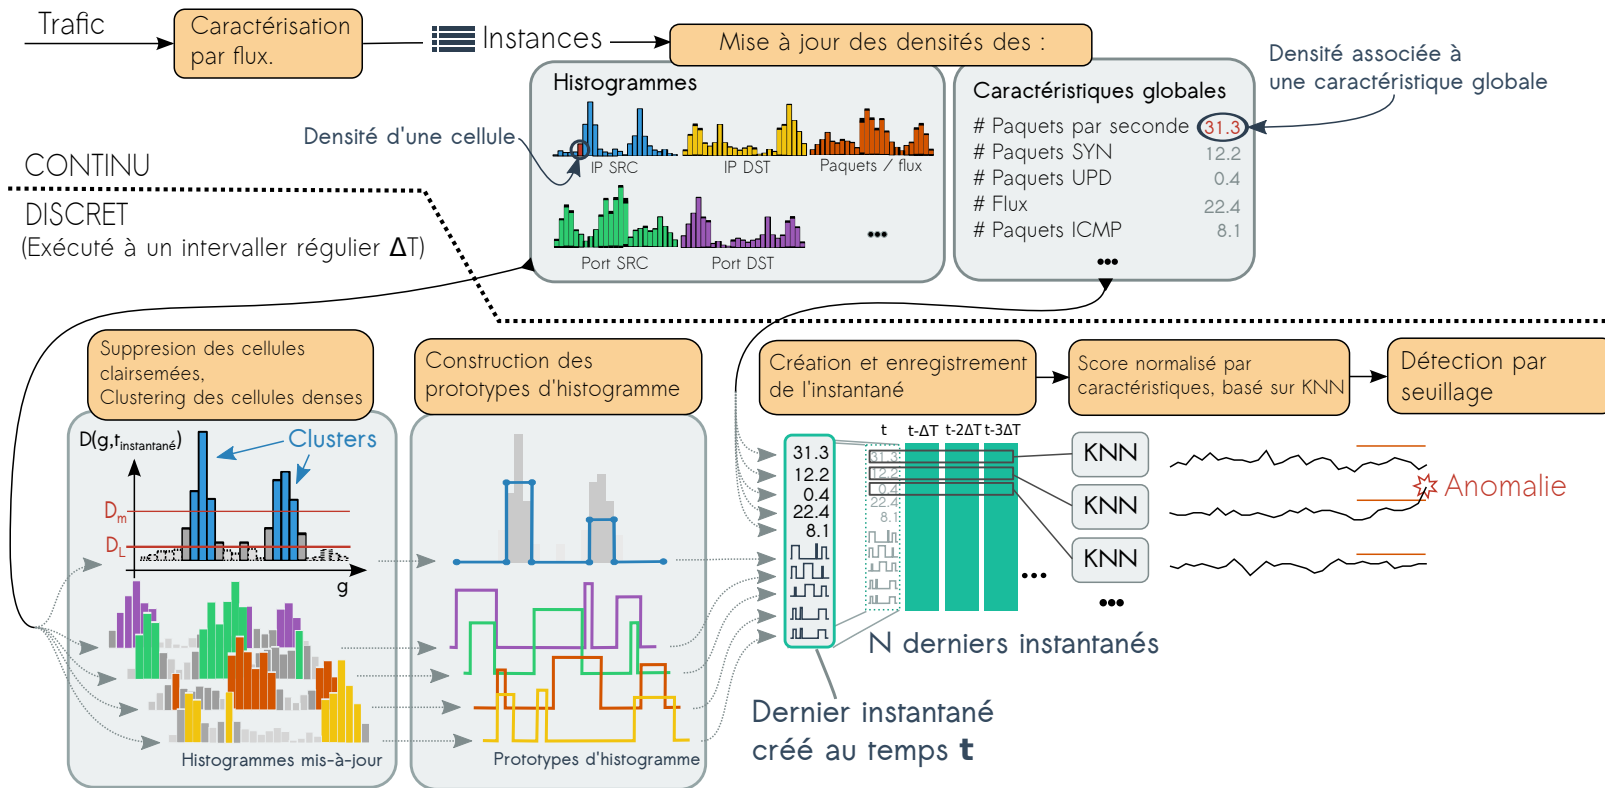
Trafic

Caractérisation par flux.

Instances

Mise à jour des densités des :

Densité associée à une caractéristique globale

Histogrammes

Densité d'une cellule

IP SRC

IP DST

Paquets / flux

Port SRC

Port DST

•••

Caractéristiques globales

# Paquets par seconde 31.3
# Paquets SYN 12.2
# Paquets UPD 0.4
# Flux 22.4
# Paquets ICMP 8.1
•••

CONTINU

DISCRET
(Exécuté à un intervaller régulier $\Delta$T)

Suppresion des cellules clairsemées,
Clustering des cellules denses

$D(g,t_{instantané})$

Clusters

$D_m$

$D_L$

g

Histogrammes mis-à-jour

Construction des prototypes d'histogramme

Prototypes d'histogramme

Création et enregistrement de l'instantané

Score normalisé par caractéristiques, basé sur KNN

Détection par seuillage

31.3
12.2
0.4
22.4
8.1

t

t-$\Delta$T

t-2$\Delta$T

t-3$\Delta$T

31.3
12.2
0.4
22.4
8.1

•••

KNN

KNN

KNN

•••

Anomalie

N derniers instantanés

Dernier instantané créé au temps **t**